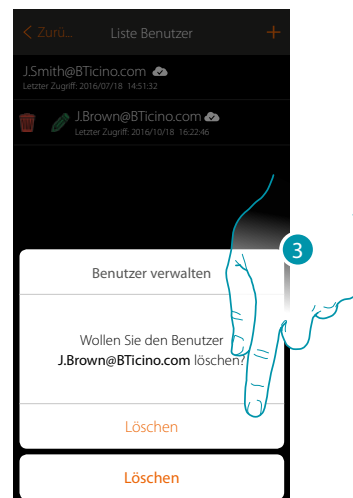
< Zurü... Liste Benutzer +

J.Smith@BTicino.com
Letzter Zugriff: 2016/07/18 14:51:32

J.Brown@BTicino.com
Letzter Zugriff: 2016/10/18 16:22:46

3

Benutzer verwalten

Wollen Sie den Benutzer J.Brown@BTicino.com löschen?

Löschen

Löschen